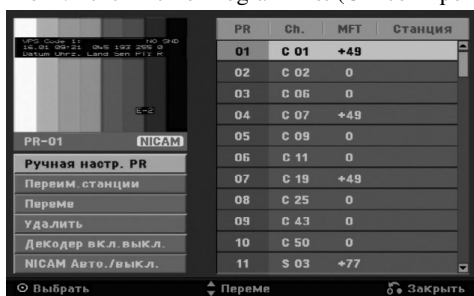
VPS Code 1: NO SND
16.01 09:21 0A5 193 255 0
Datum Uhrz. Land Sen PTY K

E-2

PR-01 NICAM

Ручная настр. PR
ПеремМ.станции
Переме
Удалить
Декодер вкл./выкл.
NICAM Авто./выкл.

| PR | Ch. | MFT | Станция |
|---|---|---|---|
| 01 | C 01 | +49 | |
| 02 | C 02 | 0 | |
| 03 | C 06 | 0 | |
| 04 | C 07 | +49 | |
| 05 | C 09 | 0 | |
| 06 | C 11 | 0 | |
| 07 | C 19 | +49 | |
| 08 | C 25 | 0 | |
| 09 | C 43 | 0 | |
| 10 | C 50 | 0 | |
| 11 | S 03 | +77 | |

Выбрать Переме Закрыть